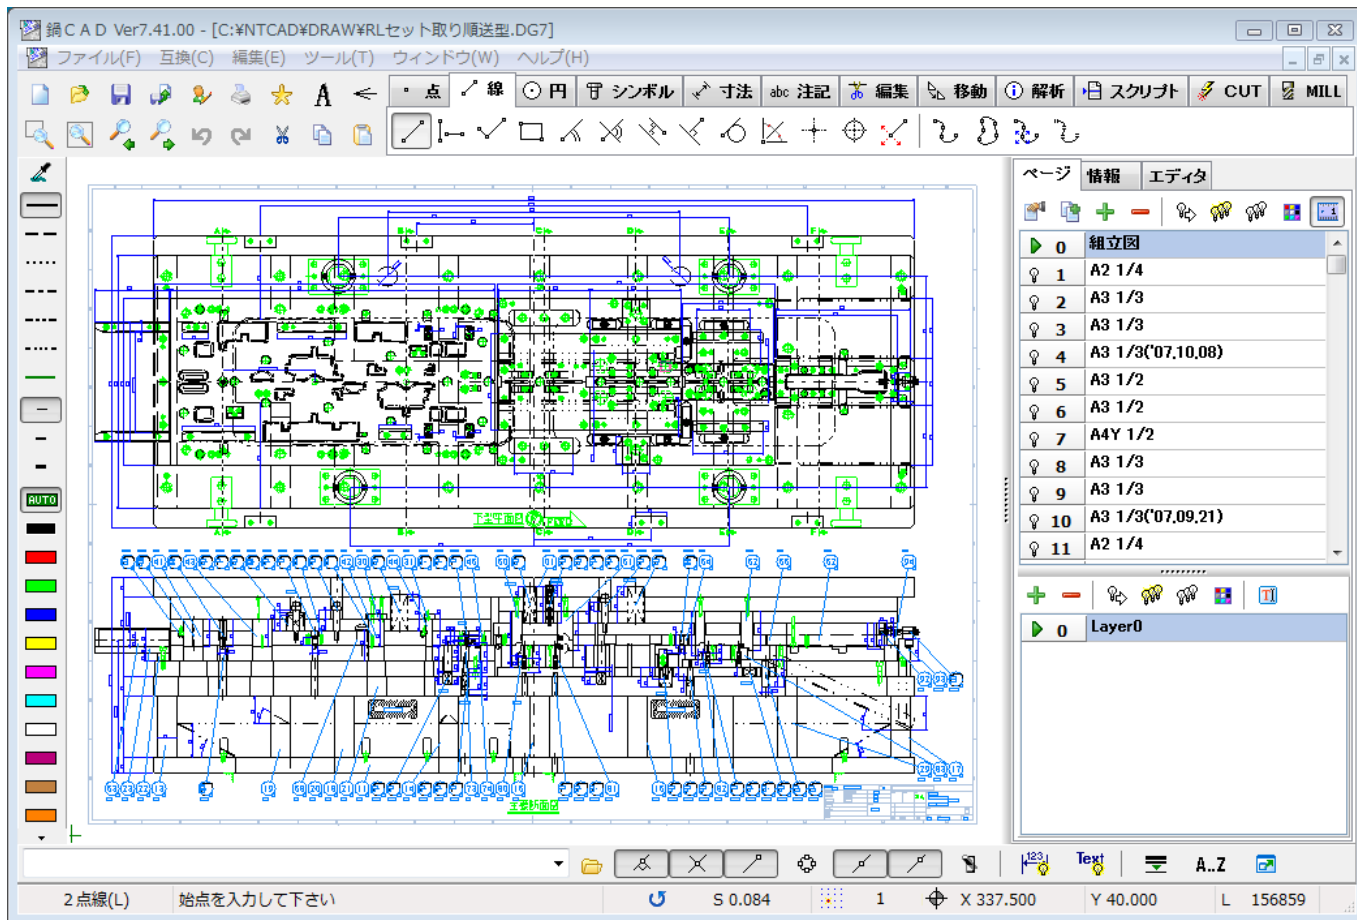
鍋ＣＡＤ Ver7.41.00 - [C:¥NTCAD¥DRAW¥RLセット取り順送型.DG7]

ファイル(F) 互換(C) 編集(E) ツール(T) ウィンドウ(W) ヘルプ(H)

点 線 円 シンボル 寸法 abc 注記 編集 移動 解析 スクリプト CUT MILL

AUTO

ページ 情報 エディタ

| | |
|---|---|
| 0 | 組立図 |
| 1 | A2 1/4 |
| 2 | A3 1/3 |
| 3 | A3 1/3 |
| 4 | A3 1/3('07.10.08) |
| 5 | A3 1/2 |
| 6 | A3 1/2 |
| 7 | A4Y 1/2 |
| 8 | A3 1/3 |
| 9 | A3 1/3 |
| 10 | A3 1/3('07.09.21) |
| 11 | A2 1/4 |

| | |
|---|---|
| 0 | Layer0 |

下型平面図 FIXD

主要断面図

Text A..Z

2点線(L) 始点を入力して下さい S 0.084 1 X 337.500 Y 40.000 L 156859